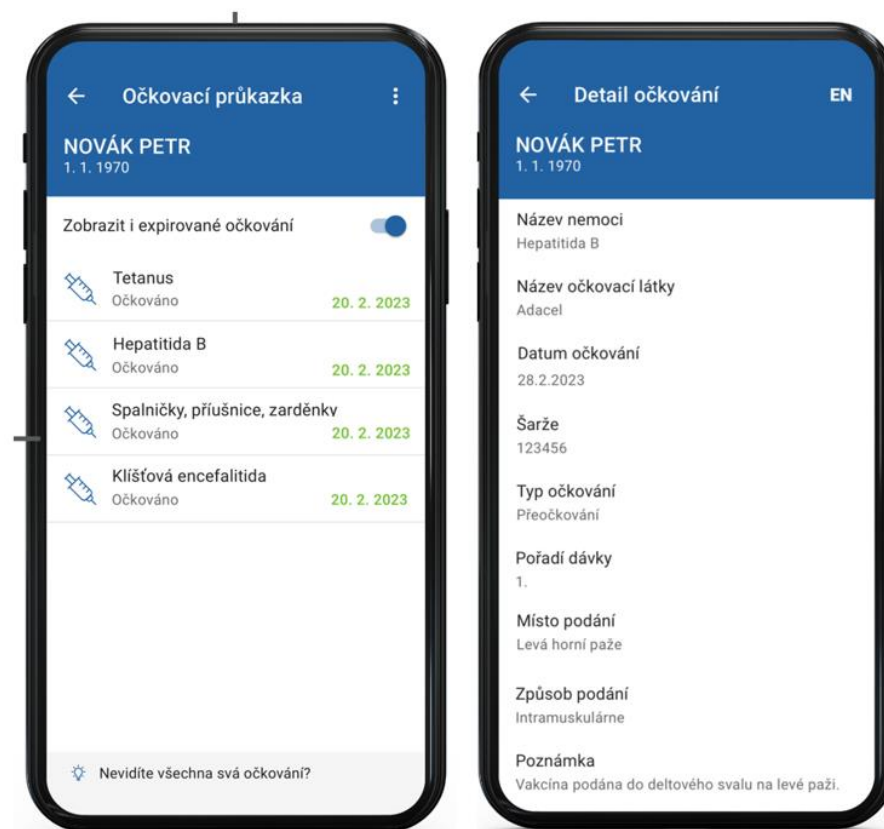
Očkovací průkazka

NOVÁK PETR
1. 1. 1970

Zobrazit i expirované očkování

Tetanus
Očkováno 20. 2. 2023

Hepatitida B
Očkováno 20. 2. 2023

Spalničky, příušnice, zarděnky
Očkováno 20. 2. 2023

Klíšťová encefalitida
Očkováno 20. 2. 2023

Nevidíte všechna svá očkování?

Detail očkování EN

NOVÁK PETR
1. 1. 1970

Název nemoci
Hepatitida B

Název očkovací látky
Adacel

Datum očkování
28.2.2023

Šarže
123456

Typ očkování
Přeočkování

Pořadí dávky
1.

Místo podání
Levá horní paže

Způsob podání
Intramuskulárne

Poznámka
Vakcína podána do deltového svalu na levé paži.